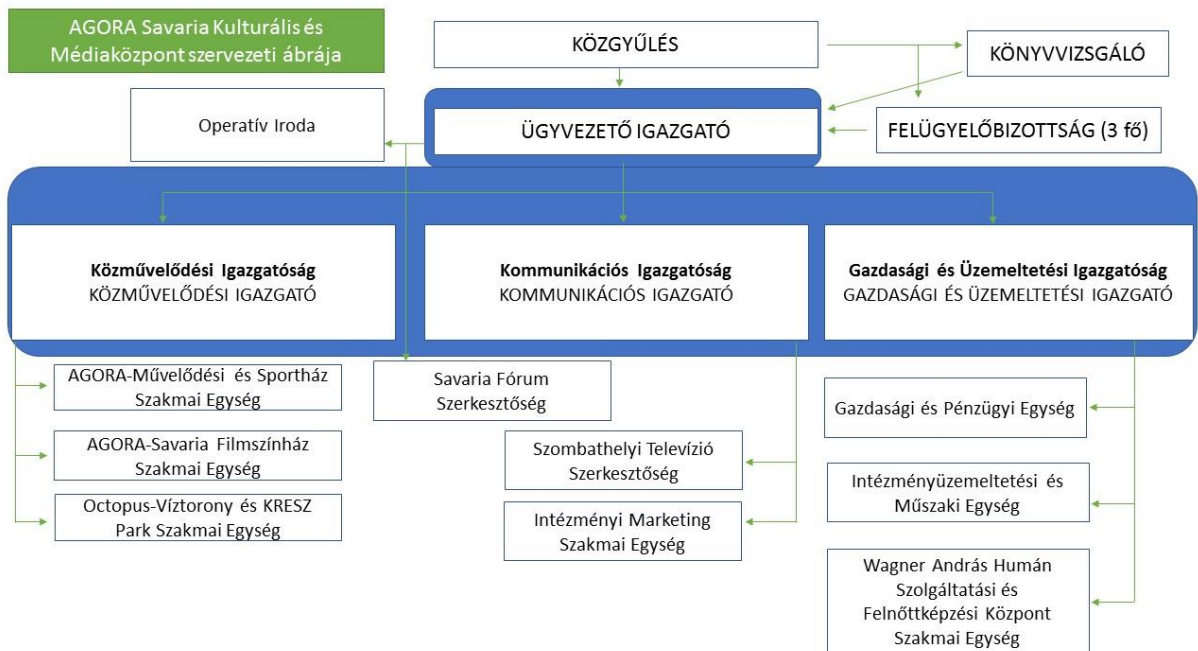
AGORA Savaria Kulturális és Médiaközpont szervezeti ábrája

KÖZGYŰLÉS

KÖNYVVIZSGÁLÓ

Operatív Iroda

ÜGYVEZETŐ IGAZGATÓ

FELÜGYELŐBIZOTTSÁG (3 fő)

Közművelődési Igazgatóság
KÖZMŰVELŐDÉSI IGAZGATÓ

Kommunikációs Igazgatóság
KOMMUNIKÁCIÓS IGAZGATÓ

Gazdasági és Üzemeltetési Igazgatóság
GAZDASÁGI ÉS ÜZEMELTETÉSI IGAZGATÓ

AGORA-Művelődési és Sportház Szakmai Egység

AGORA-Savaria Filmszínház Szakmai Egység

Octopus-Víztorony és KRESZ Park Szakmai Egység

Savaria Fórum Szerkesztőség

Szombathelyi Televízió Szerkesztőség

Intézményi Marketing Szakmai Egység

Gazdasági és Pénzügyi Egység

Intézményüzemeltetési és Műszaki Egység

Wagner András Humán Szolgáltatási és Felnőttképzési Központ Szakmai Egység